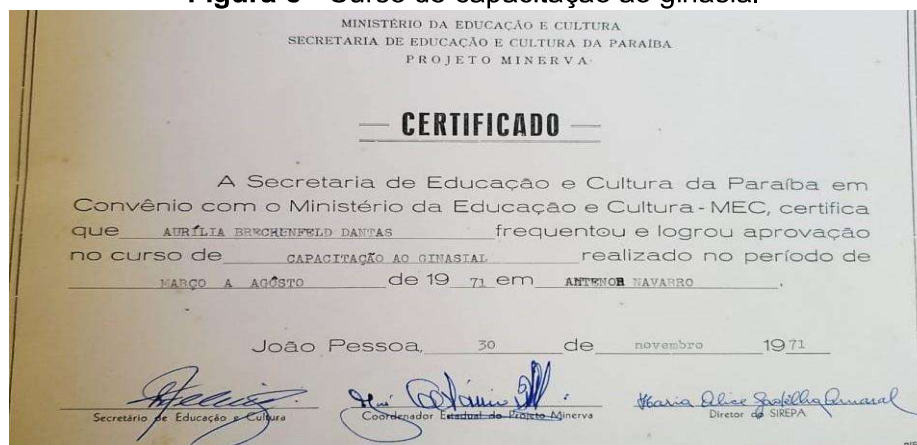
Figura 5 – Curso de capacitação ao ginasial

MINISTÉRIO DA EDUCAÇÃO E CULTURA
SECRETARIA DE EDUCAÇÃO E CULTURA DA PARAÍBA
PROJETO MINERVA

— CERTIFICADO —

A Secretaria de Educação e Cultura da Paraíba em Convênio com o Ministério da Educação e Cultura - MEC, certifica que AURÍLIA BRECHENFELD DANTAS frequentou e logrou aprovação no curso de CAPACITAÇÃO AO GINASIAL realizado no período de MARÇO A AGÔSTO de 19 71 em ANTENOR NAVARRO.

João Pessoa, 30 de novembro 1971

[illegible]
Secretário de Educação e Cultura

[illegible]
Coordenador Estadual do Projeto Minerva

Maria Alice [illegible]
Diretor do SIREPA